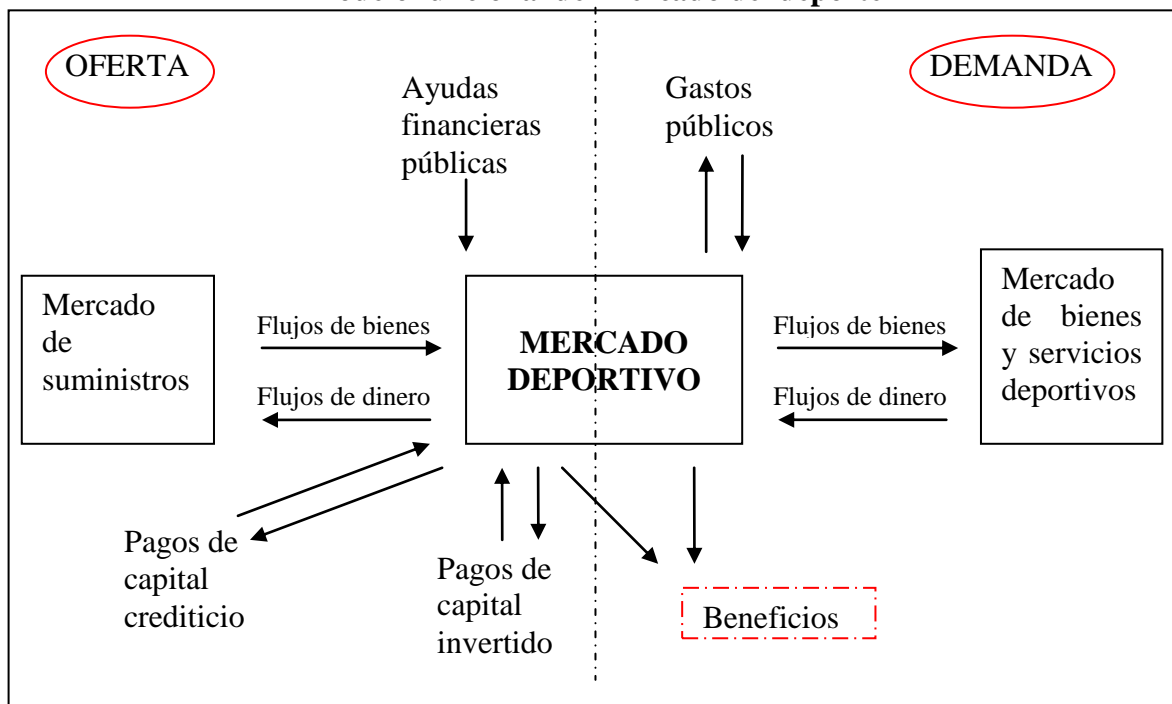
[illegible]

OFERTA

DEMANDA

Ayudas financieras públicas

Gastos públicos

Mercado de suministros

Flujos de bienes

Flujos de dinero

MERCADO DEPORTIVO

Flujos de bienes

Flujos de dinero

Mercado de bienes y servicios deportivos

Pagos de capital crediticio

Pagos de capital invertido

Beneficios